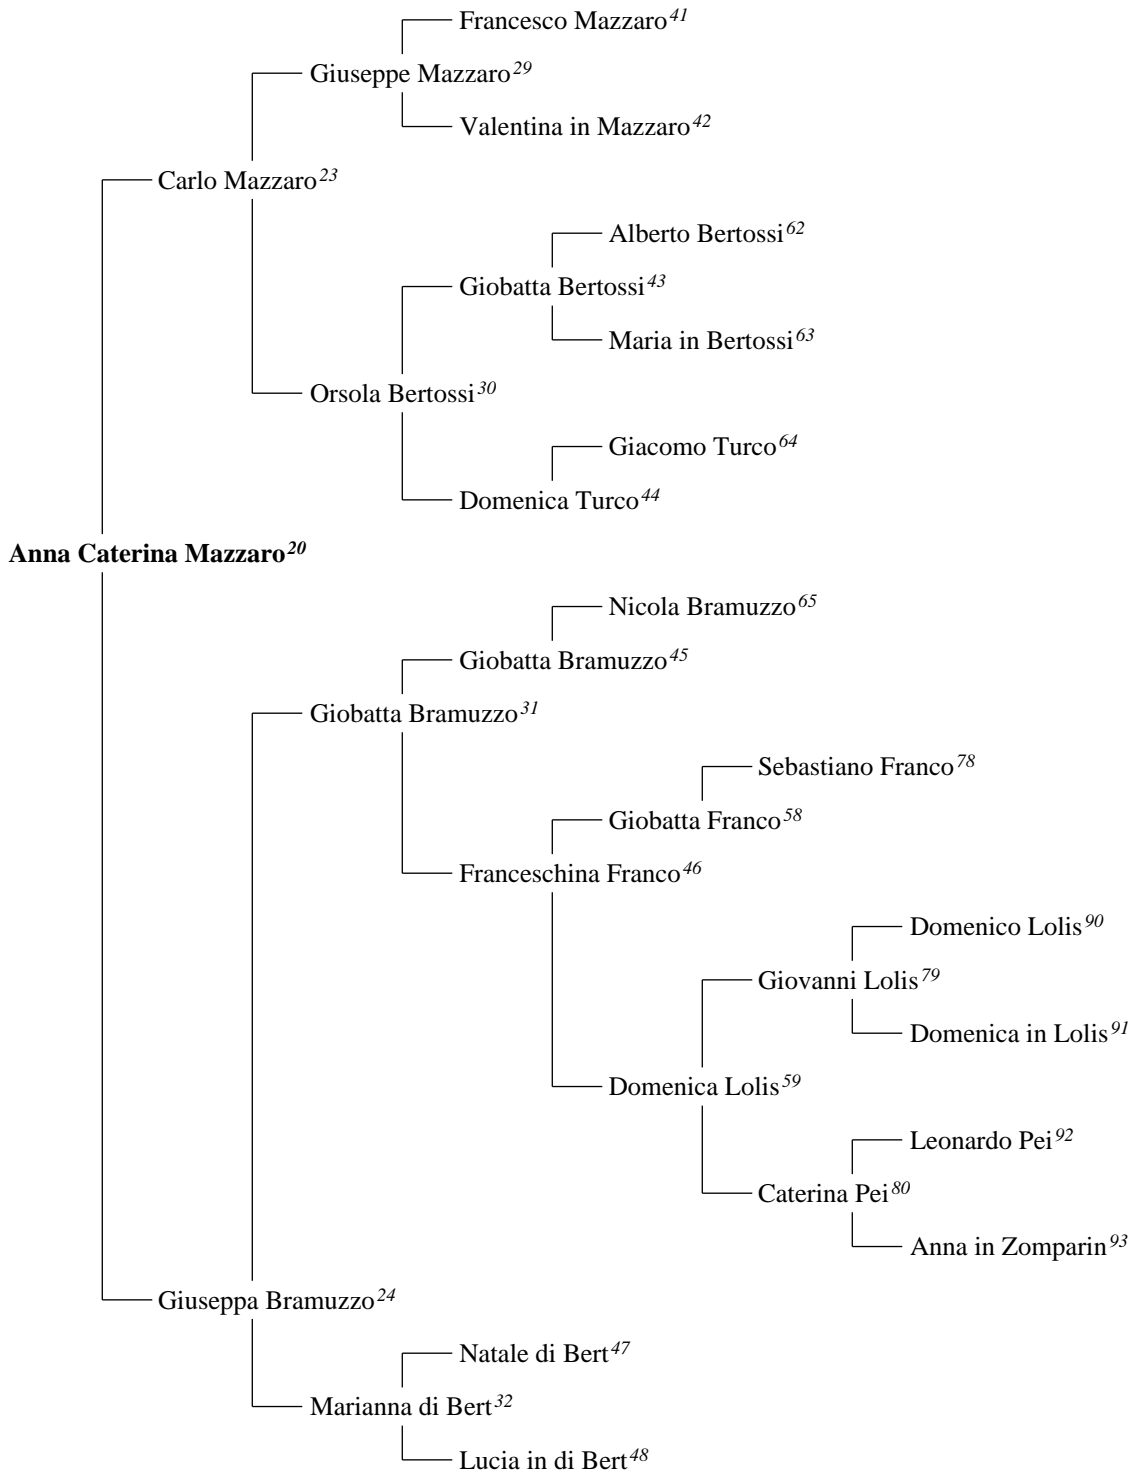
Francesco Mazzaro$^{41}$

Giuseppe Mazzaro$^{29}$

Valentina in Mazzaro$^{42}$

Carlo Mazzaro$^{23}$

Alberto Bertossi$^{62}$

Giobatta Bertossi$^{43}$

Maria in Bertossi$^{63}$

Orsola Bertossi$^{30}$

Giacomo Turco$^{64}$

Domenica Turco$^{44}$

**Anna Caterina Mazzaro$^{20}$**

Nicola Bramuzzo$^{65}$

Giobatta Bramuzzo$^{45}$

Giobatta Bramuzzo$^{31}$

Sebastiano Franco$^{78}$

Giobatta Franco$^{58}$

Franceschina Franco$^{46}$

Domenico Lolis$^{90}$

Giovanni Lolis$^{79}$

Domenica in Lolis$^{91}$

Domenica Lolis$^{59}$

Leonardo Pei$^{92}$

Caterina Pei$^{80}$

Anna in Zomparin$^{93}$

Giuseppa Bramuzzo$^{24}$

Natale di Bert$^{47}$

Marianna di Bert$^{32}$

Lucia in di Bert$^{48}$